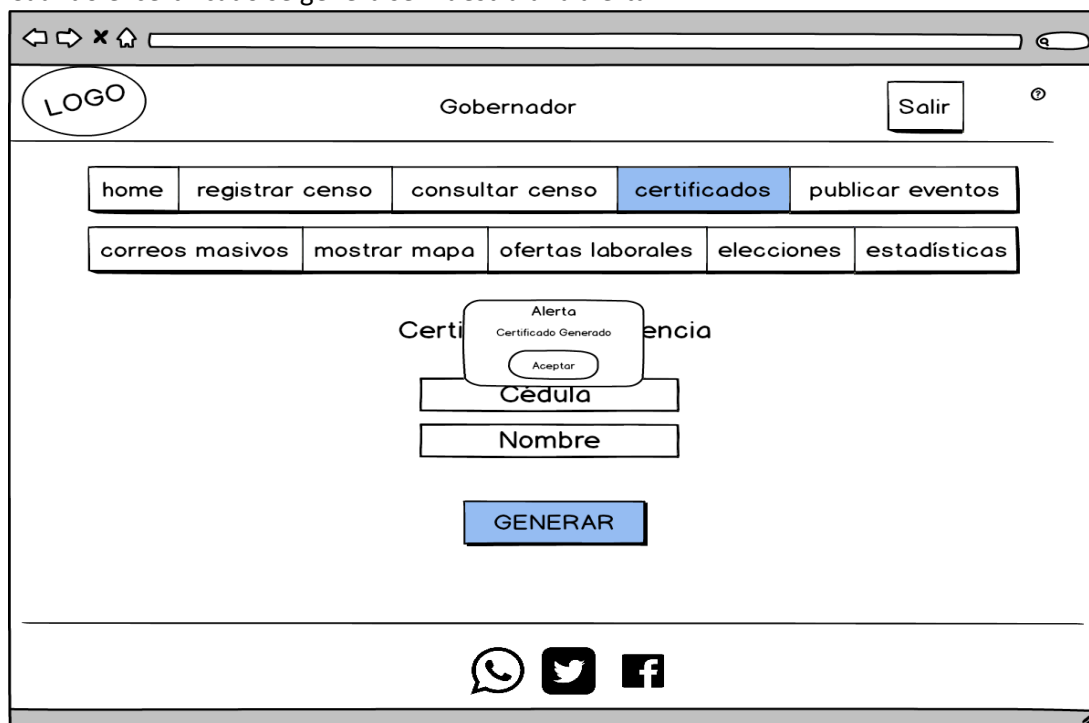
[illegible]

LOGO

Gobernador

Salir

?

| home | registrar censo | consultar censo | certificados | publicar eventos |
|---|---|---|---|---|

| correos masivos | mostrar mapa | ofertas laborales | elecciones | estadísticas |
|---|---|---|---|---|

Certi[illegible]encia

Alerta

Certificado Generado

Aceptar

Cédula

Nombre

GENERAR